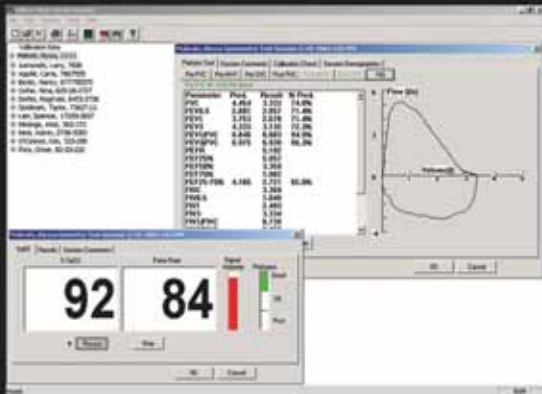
Calibration Data

| Parameter | Pred. | Post | % Pred. |
|---|---|---|---|
| FVC | 4.454 | 3.333 | 74.8% |
| FEV0.5 | 2.881 | 2.052 | 71.4% |
| FEV1 | 3.753 | 2.678 | 71.4% |
| FEV3 | 4.333 | 3.136 | 72.4% |
| FEV1/FVC | 0.848 | 0.803 | 94.7% |
| FEV3/FVC | 0.973 | 0.939 | 96.5% |
| PEF | | | |
| FEF25 | | | |
| FEF50 | | | |
| FEF75 | | | |
| FEF25-75% | 4.165 | 2.737 | 65.6% |
| FIVC | | | |
| FIV0.5 | | | |
| FIV1 | | | |
| FIV3 | | | |

Flow [l/s]

Volume [l]

92

84

OK

Cancel

OK

Cancel